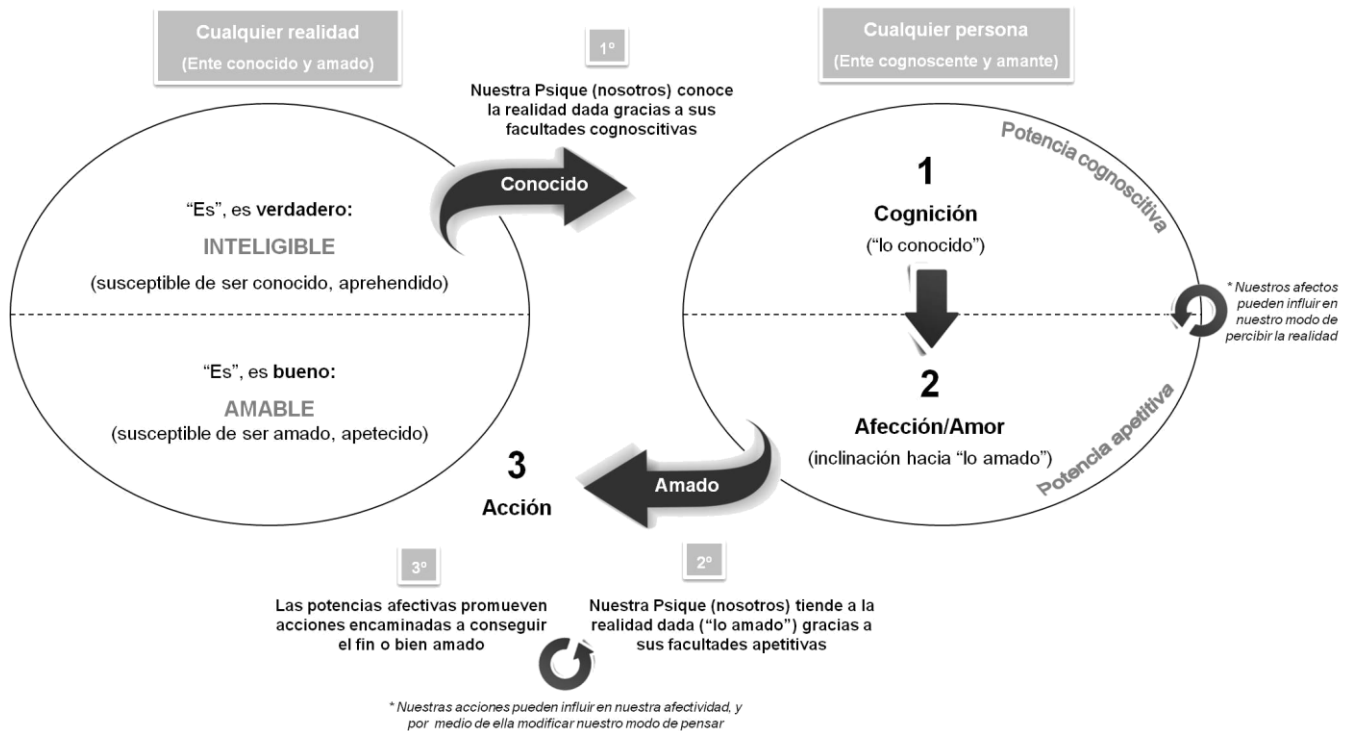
Cualquier realidad
(Ente conocido y amado)

1º

Nuestra Psique (nosotros) conoce la realidad dada gracias a sus facultades cognoscitivas

Cualquier persona
(Ente cognoscente y amante)

Conocido

"Es", es verdadero:
INTELIGIBLE
(susceptible de ser conocido, aprehendido)

"Es", es bueno:
AMABLE
(susceptible de ser amado, apetecido)

Potencia cognoscitiva

1
Cognición
("lo conocido")

* Nuestros afectos pueden influir en nuestro modo de percibir la realidad

2
Afección/Amor
(inclinación hacia "lo amado")

Potencia apetitiva

3
Acción

Amado

3º

Las potencias afectivas promueven acciones encaminadas a conseguir el fin o bien amado

2º

Nuestra Psique (nosotros) tiende a la realidad dada ("lo amado") gracias a sus facultades apetitivas

* Nuestras acciones pueden influir en nuestra afectividad, y por medio de ella modificar nuestro modo de pensar